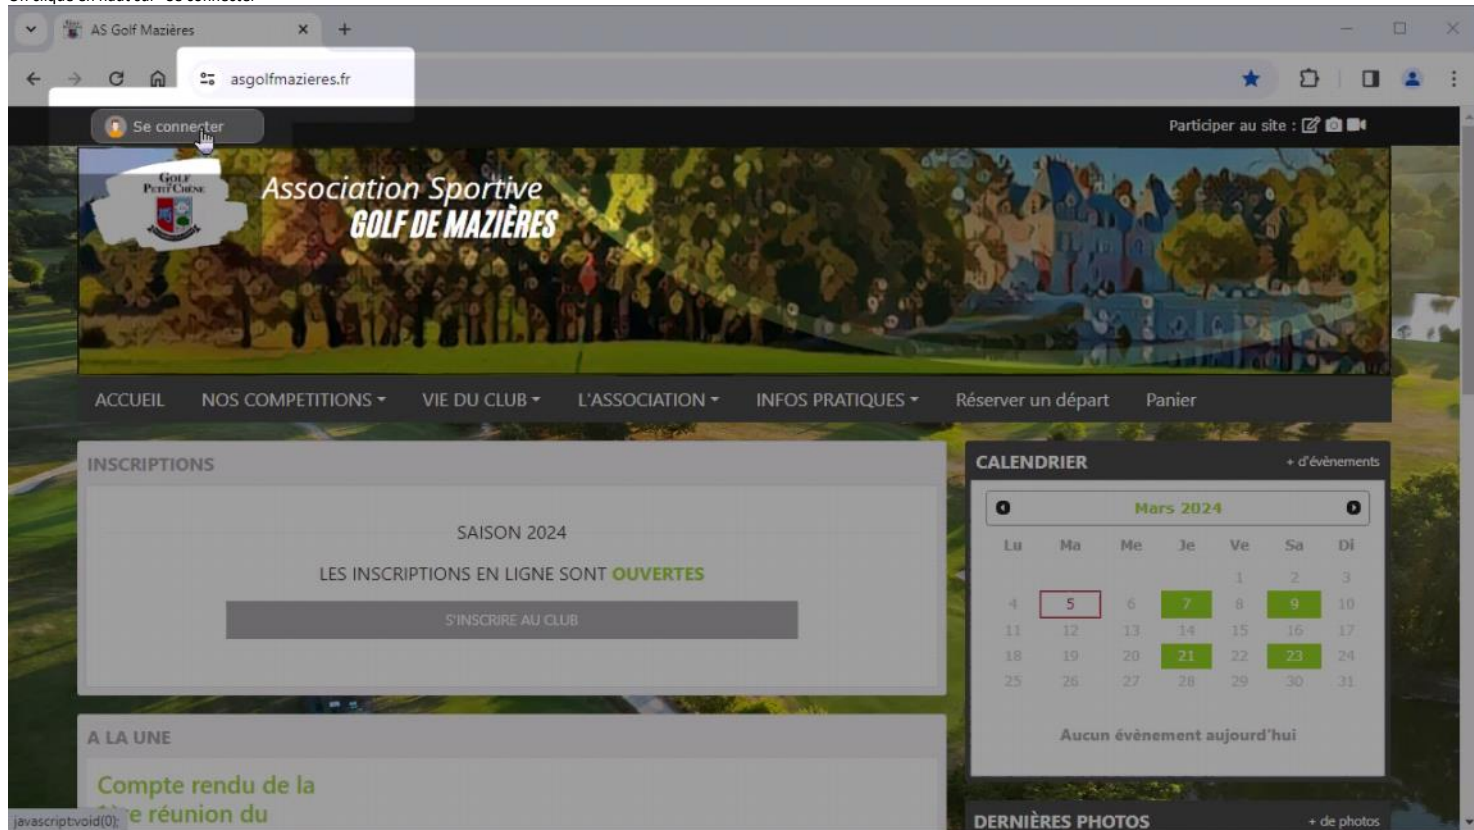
AS Golf Mazières

asgolfmazieres.fr

Se connecter

Participer au site :

GOLF PETIT CHÊNE

Association Sportive
GOLF DE MAZIÈRES

ACCUEIL NOS COMPETITIONS VIE DU CLUB L'ASSOCIATION INFOS PRATIQUES Réserver un départ Panier

INSCRIPTIONS

SAISON 2024

LES INSCRIPTIONS EN LIGNE SONT OUVERTES

S'INSCRIRE AU CLUB

A LA UNE

Compte rendu de la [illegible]e réunion du

CALENDRIER + d'évènements

Mars 2024

| Lu | Ma | Me | Je | Ve | Sa | Di |
|---|---|---|---|---|---|---|
| | | | | 1 | 2 | 3 |
| 4 | 5 | 6 | 7 | 8 | 9 | 10 |
| 11 | 12 | 13 | 14 | 15 | 16 | 17 |
| 18 | 19 | 20 | 21 | 22 | 23 | 24 |
| 25 | 26 | 27 | 28 | 29 | 30 | 31 |

Aucun évènement aujourd'hui

DERNIÈRES PHOTOS + de photos

javascript:void(0);